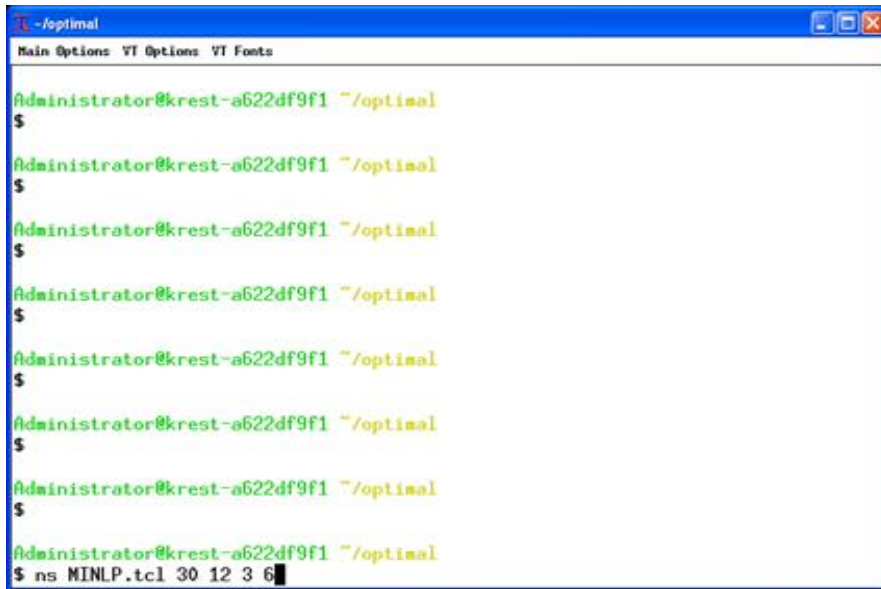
~/optimal

Main Options VT Options VT Fonts

Administrator@krest-a622df9f1 ~/optimal
$

Administrator@krest-a622df9f1 ~/optimal
$

Administrator@krest-a622df9f1 ~/optimal
$

Administrator@krest-a622df9f1 ~/optimal
$

Administrator@krest-a622df9f1 ~/optimal
$

Administrator@krest-a622df9f1 ~/optimal
$

Administrator@krest-a622df9f1 ~/optimal
$

Administrator@krest-a622df9f1 ~/optimal
$ ns MINLP.tcl 30 12 3 6